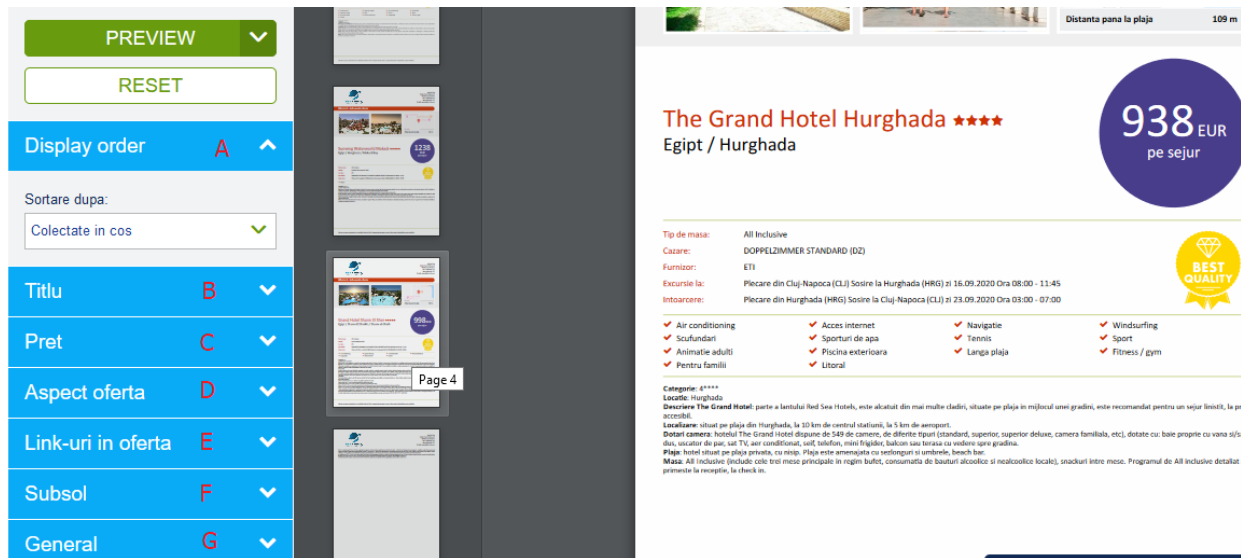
PREVIEW

RESET

Display order A

Sortare dupa:

Colectate in cos

Titlu B

Pret C

Aspect oferta D

Link-uri in oferta E

Subsol F

General G

Page 4

Distanta pana la plaja 109 m

The Grand Hotel Hurghada ★★★★

Egipt / Hurghada

938 EUR pe sejur

Tip de masa: All Inclusive

Cazare: DOPPELZIMMER STANDARD (DZ)

Furnizor: ETI

Excursie la: Plecare din Cluj-Napoca (CLJ) Sosire la Hurghada (HRG) zi 16.09.2020 Ora 08:00 - 11:45

Intoarcere: Plecare din Hurghada (HRG) Sosire la Cluj-Napoca (CLJ) zi 23.09.2020 Ora 03:00 - 07:00

BEST QUALITY

Air conditioning
Acces internet
Navigatie
Windsurfing
Scufundari
Sporturi de apa
Tennis
Sport
Animatie adulti
Piscina exterioara
Langa plaja
Fitness / gym
Pentru familii
Litoral

Categorie: 4****
Locatie: Hurghada
Descriere The Grand Hotel: parte a lantului Red Sea Hotels, este alcatuit din mai multe cladiri, situate pe plaja in mijlocul unei gradini, este recomandat pentru un sejur linistit, la pr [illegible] accesibil.
Localizare: situat pe plaja din Hurghada, la 10 km de centrul statiunii, la 5 km de aeroport.
Dotari camera: hotelul The Grand Hotel dispune de 549 de camere, de diferite tipuri (standard, superior, superior deluxe, camera familiala, etc), dotate cu: baie proprie cu vana si/s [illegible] dus, uscator de par, sat TV, aer conditionat, seif, telefon, mini frigider, balcon sau terasa cu vedere spre gradina.
Plaja: hotel situat pe plaja privata, cu nisip. Plaja este amenajata cu sezlonguri si umbrele, beach bar.
Masa: All Inclusive (include cele trei mese principale in regim bufet, consumatia de bauturi alcoolice si nealcoolice locale), snackuri intre mese. Programul de All inclusive detaliat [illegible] primeste la receptie, la check in.